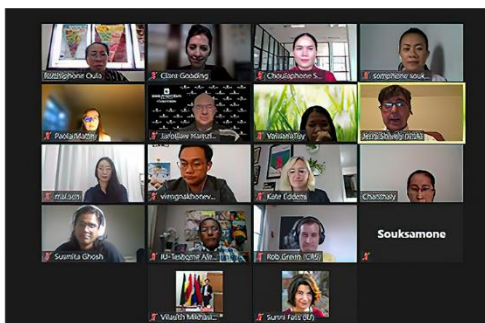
Rattiphone Oula
Clare Gooding
Chouliaphone S...
somphone souk...
Paola Mattei
Jaroslaw Marquet...
Vanisa Toy
Jerry Shively (NIFA)
mai.sen
vienngnakhonev...
Kate Eddens
Chanthaly
Susmita Ghosh
IU-Tesfaye Ale...
Rob Green (CBS)
Souksamone
Vilasith Mikhaa...
Sunni Fass (IU)